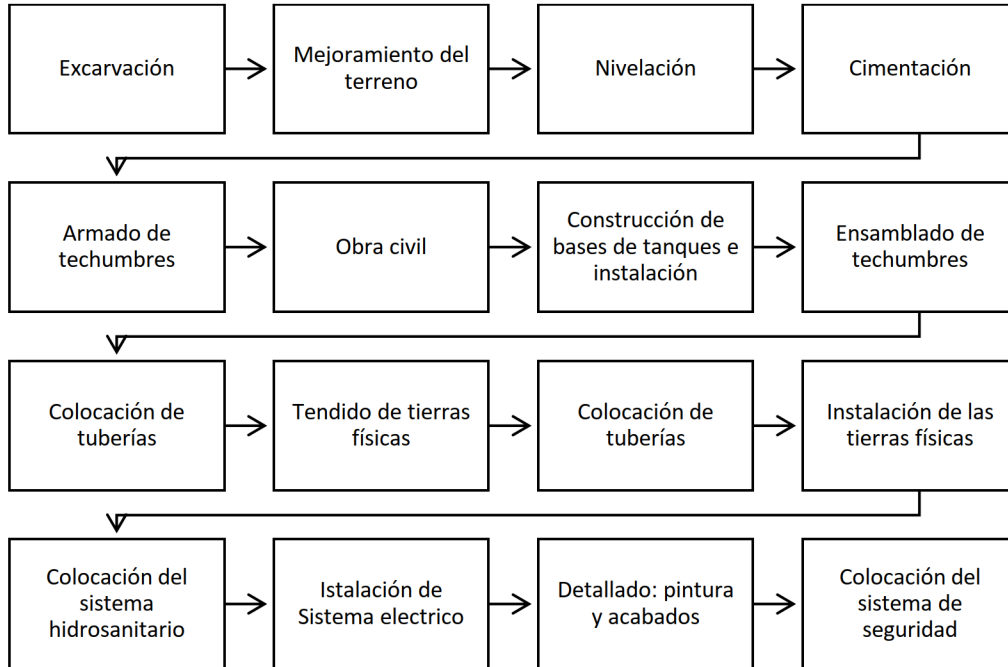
Excarvación

Mejoramiento del terreno

Nivelación

Cimentación

Armado de techumbres

Obra civil

Construcción de bases de tanques e instalación

Ensamblado de techumbres

Colocación de tuberías

Tendido de tierras físicas

Colocación de tuberías

Instalación de las tierras físicas

Colocación del sistema hidrosanitario

Istalación de Sistema electrico

Detallado: pintura y acabados

Colocación del sistema de seguridad